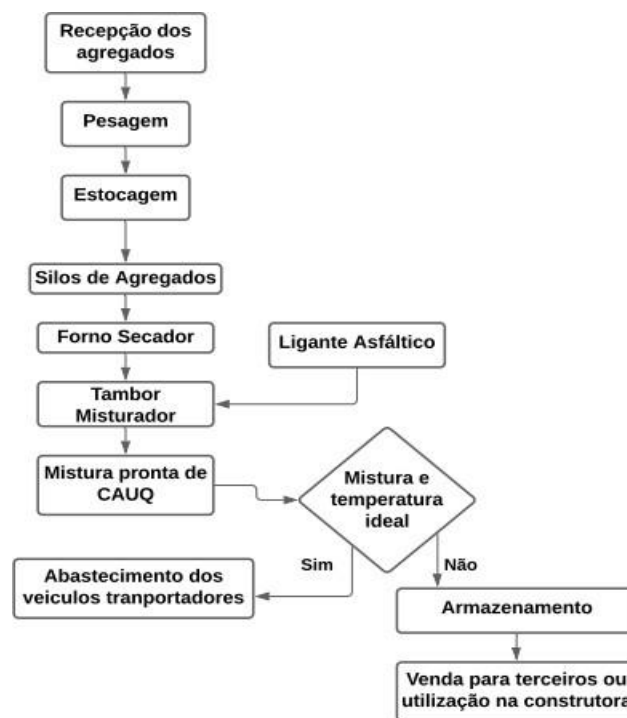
Recepção dos agregados

Pesagem

Estocagem

Silos de Agregados

Forno Secador

Ligante Asfáltico

Tambor Misturador

Mistura pronta de CAUQ

Mistura e temperatura ideal

Sim

Não

Abastecimento dos veiculos tranportadores

Armazenamento

Venda para terceiros ou utilização na construtora